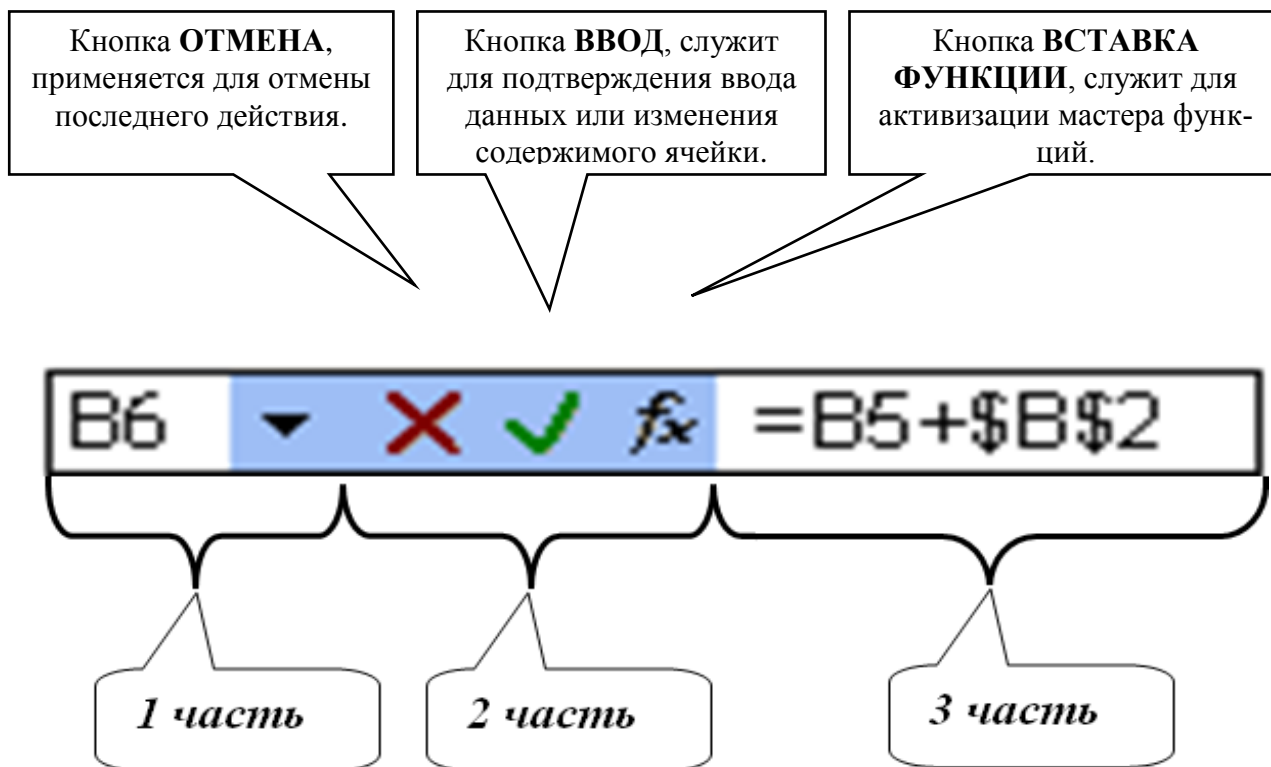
Кнопка **ОТМЕНА**, применяется для отмены последнего действия.

Кнопка **ВВОД**, служит для подтверждения ввода данных или изменения содержимого ячейки.

Кнопка **ВСТАВКА ФУНКЦИИ**, служит для активизации мастера функций.

B6

$f_x$

=B5+$B$2

*1 часть*

*2 часть*

*3 часть*